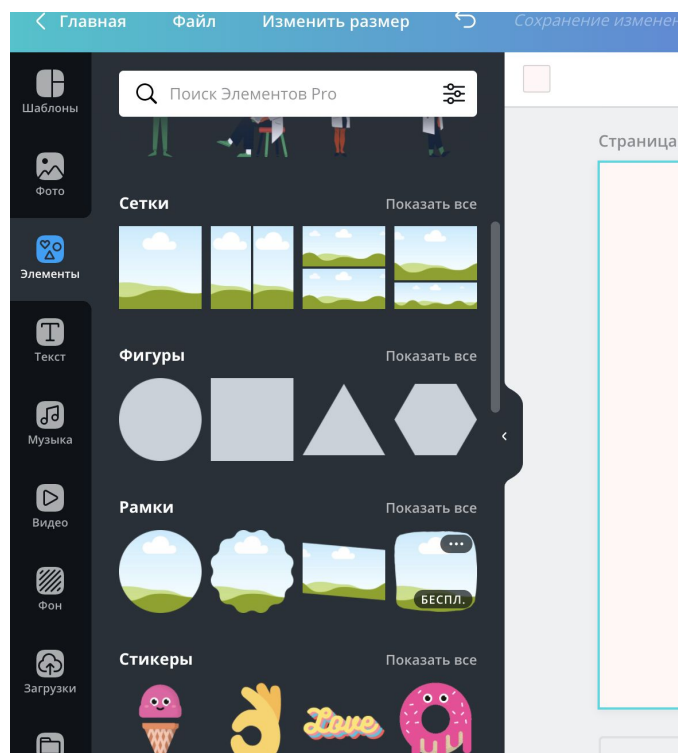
< Главная Файл Изменить размер Сохранение изменен

Поиск Элементов Pro

Шаблоны
Фото
Элементы
Текст
Музыка
Видео
Фон
Загрузки

Сетки Показать все

Фигуры Показать все

Рамки Показать все

БЕСПЛ.

Стикеры Показать все

Love

Страница